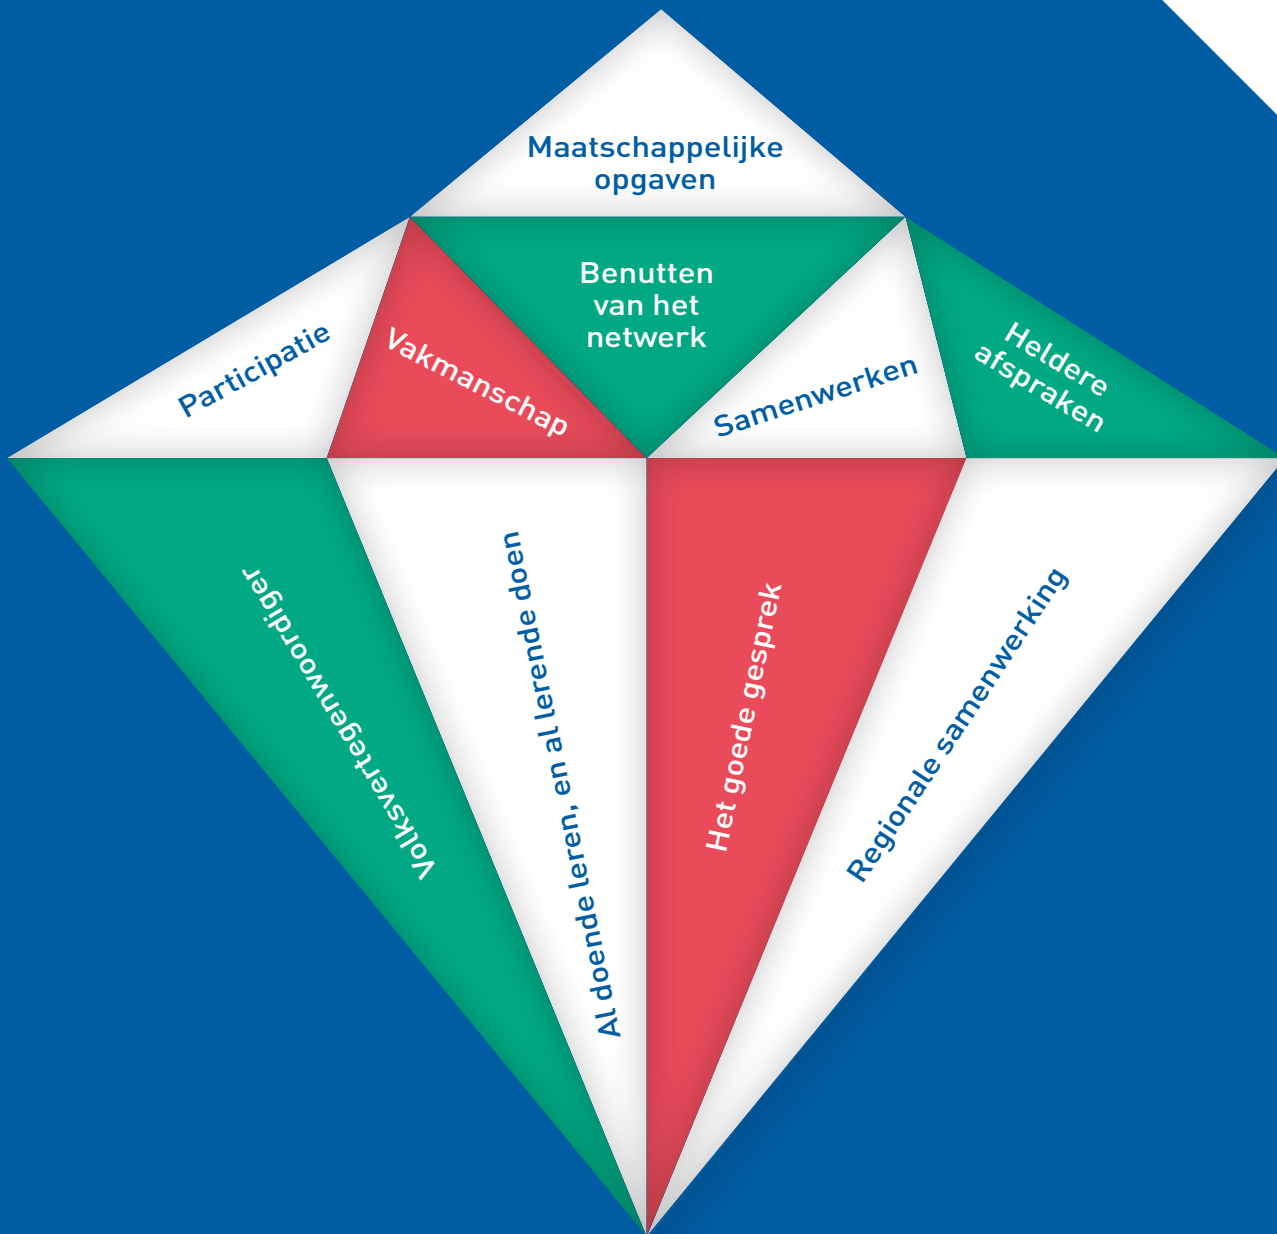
Maatschappelijke opgaven

Participatie

Vakmanschap

Benutten van het netwerk

Samenwerken

Heldere afspraken

Volksvertegenwoordiger

Al doende leren, en al lerende doen

Het goede gesprek

Regionale samenwerking